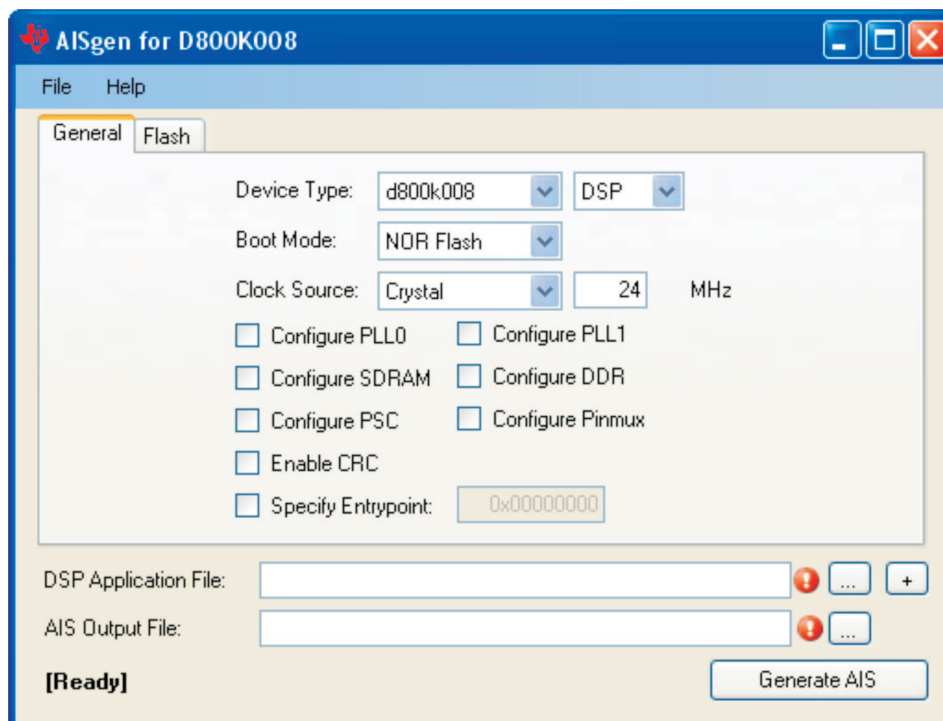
AISgen for D800K008

File Help

General Flash

Device Type: d800k008 DSP

Boot Mode: NOR Flash

Clock Source: Crystal 24 MHz

Configure PLL0
Configure PLL1
Configure SDRAM
Configure DDR
Configure PSC
Configure Pinmux
Enable CRC
Specify Entrypoint: 0x00000000

DSP Application File: ... +

AIS Output File: ...

[Ready]

Generate AIS